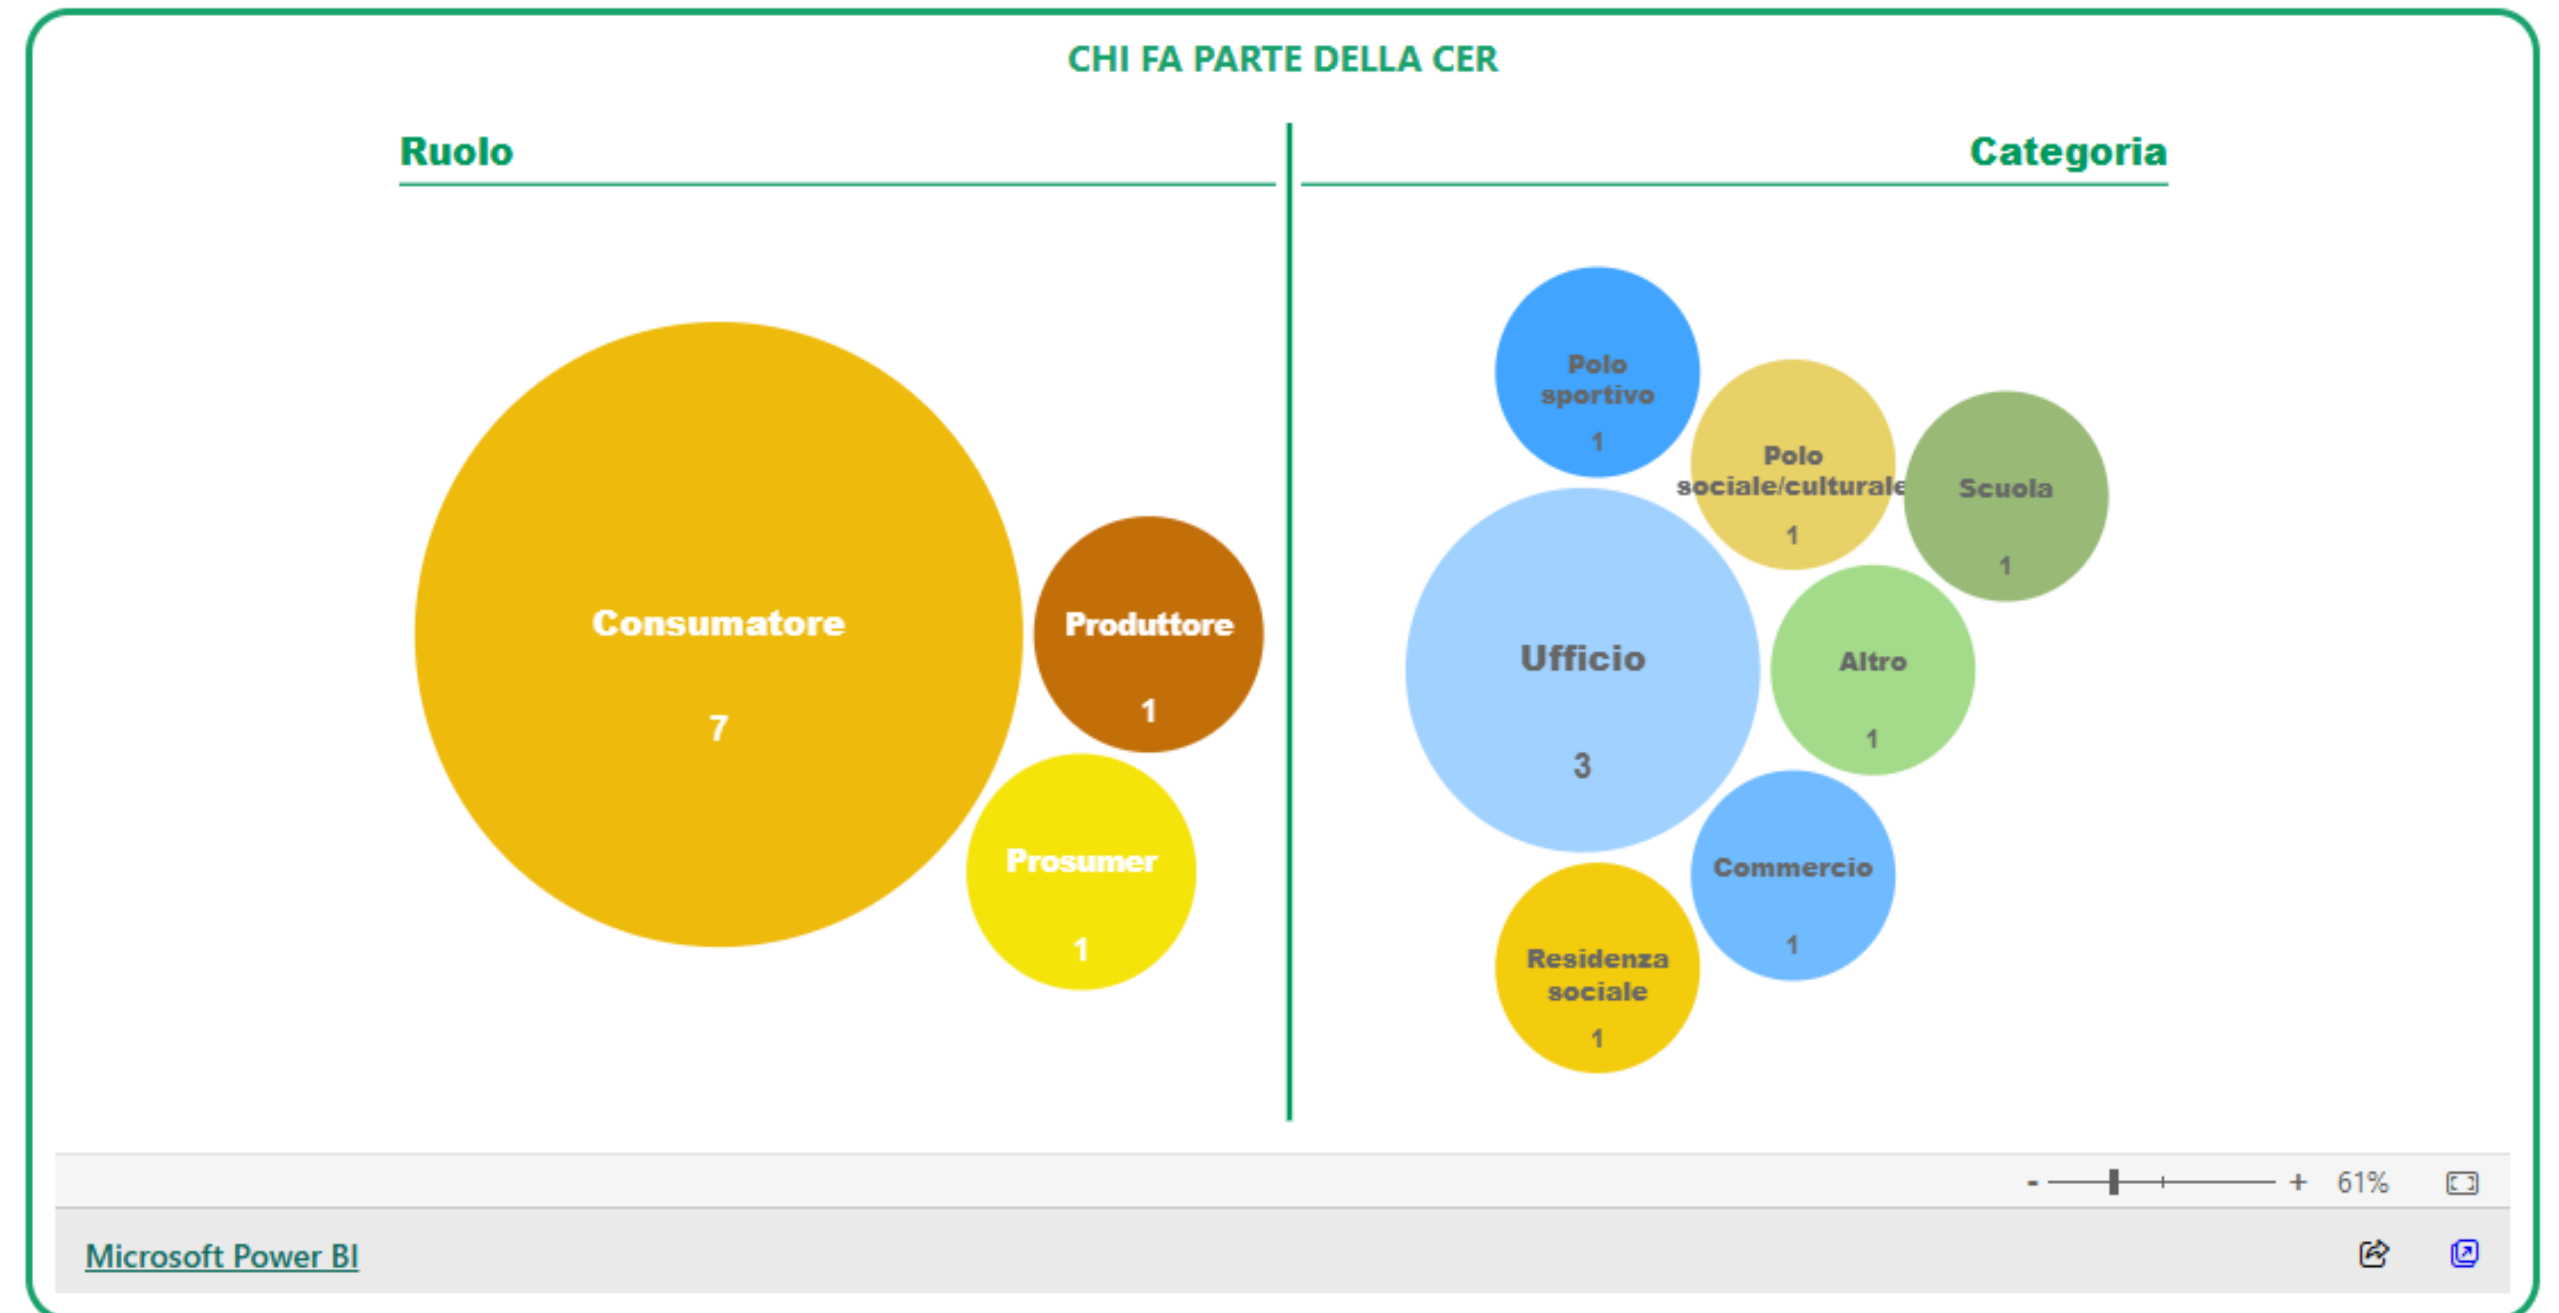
CHI FA PARTE DELLA CER

Ruolo

Consumatore
7

Produttore
1

Prosumer
1

Categoria

Polo sportivo
1

Polo sociale/culturale
1

Scuola
1

Ufficio
3

Altro
1

Commercio
1

Residenza sociale
1

- + 61%

Microsoft Power BI